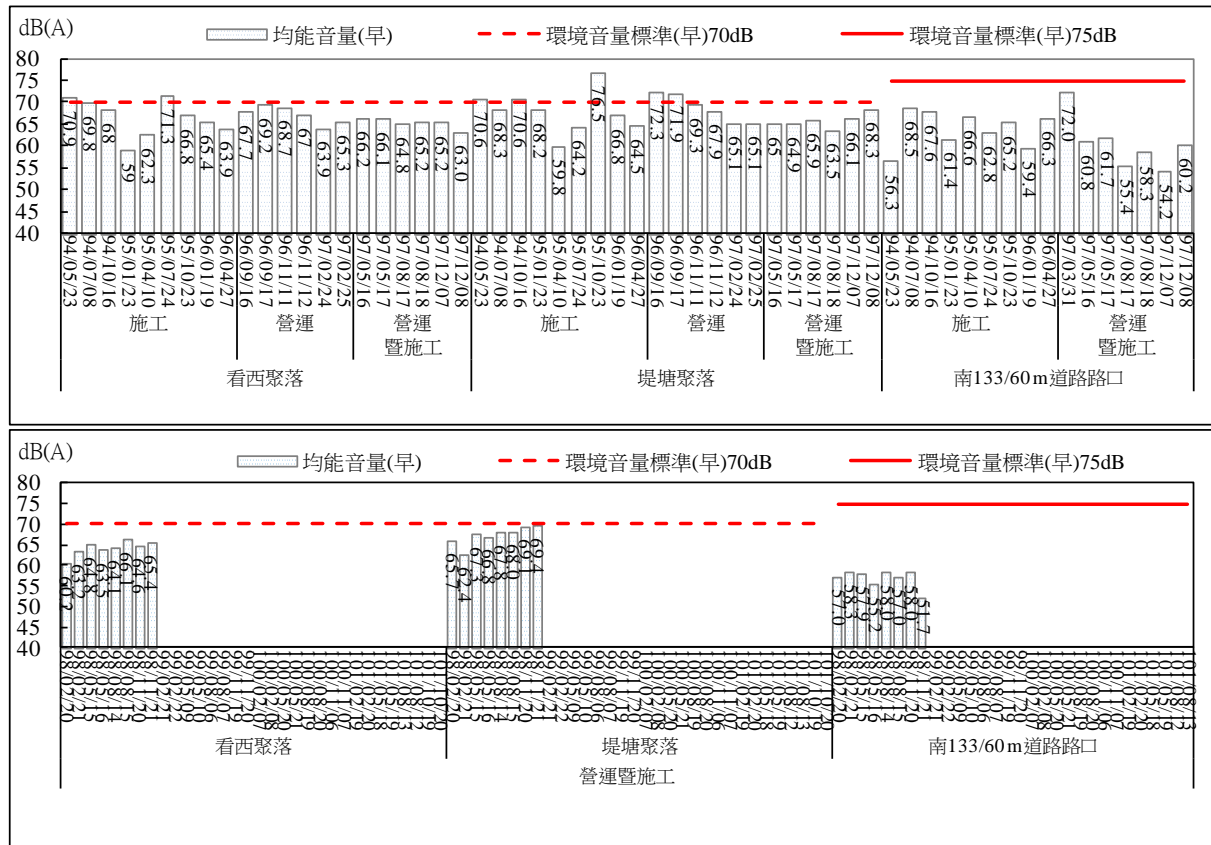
dB(A)
均能音量(早)
環境音量標準(早)70dB
環境音量標準(早)75dB
80
75
70
65
60
55
50
45
40

70.9 69.8 68 59 62.3 71.3 66.8 65.4 63.9 67.7 69.2 68.7 67 63.9 65.3 66.2 66.1 64.8 65.2 65.2 63.0 70.6 68.3 70.6 68.2 59.8 64.2 76.5 66.8 64.5 72.3 71.9 69.3 67.9 65.1 65.1 65 64.9 65.9 63.5 66.1 68.3 56.3 68.5 67.6 61.4 66.6 62.8 65.2 59.4 66.3 72.0 60.8 61.7 55.4 58.3 54.2 60.2

94/05/23 94/07/08 94/10/16 95/01/23 95/04/10 95/07/24 95/10/23 96/01/19 96/04/27 96/09/16 96/09/17 96/11/11 96/11/12 97/02/24 97/02/25 97/05/16 97/05/17 97/08/17 97/08/18 97/12/07 97/12/08 94/05/23 94/07/08 94/10/16 95/01/23 95/04/10 95/07/24 95/10/23 96/01/19 96/04/27 96/09/16 96/09/17 96/11/11 96/11/12 97/02/24 97/02/25 97/05/16 97/05/17 97/08/17 97/08/18 97/12/07 97/12/08 94/05/23 94/07/08 94/10/16 95/01/23 95/04/10 95/07/24 95/10/23 96/01/19 96/04/27 97/03/31 97/05/16 97/05/17 97/08/17 97/08/18 97/12/07 97/12/08

施工 營運 營運暨施工 施工 營運 營運暨施工 施工 營運暨施工
看西聚落 堤塘聚落 南133/60m道路路口

dB(A)
均能音量(早)
環境音量標準(早)70dB
環境音量標準(早)75dB
80
75
70
65
60
55
50
45
40

60.2 63.2 64.8 63.5 64.1 66.1 64.6 65.4 65.7 62.4 67.9 66.8 68.0 68.0 69.1 69.4 57.0 58.1 57.9 55.2 58.0 57.0 58.0 51.7

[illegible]

看西聚落 堤塘聚落 南133/60m道路路口
營運暨施工